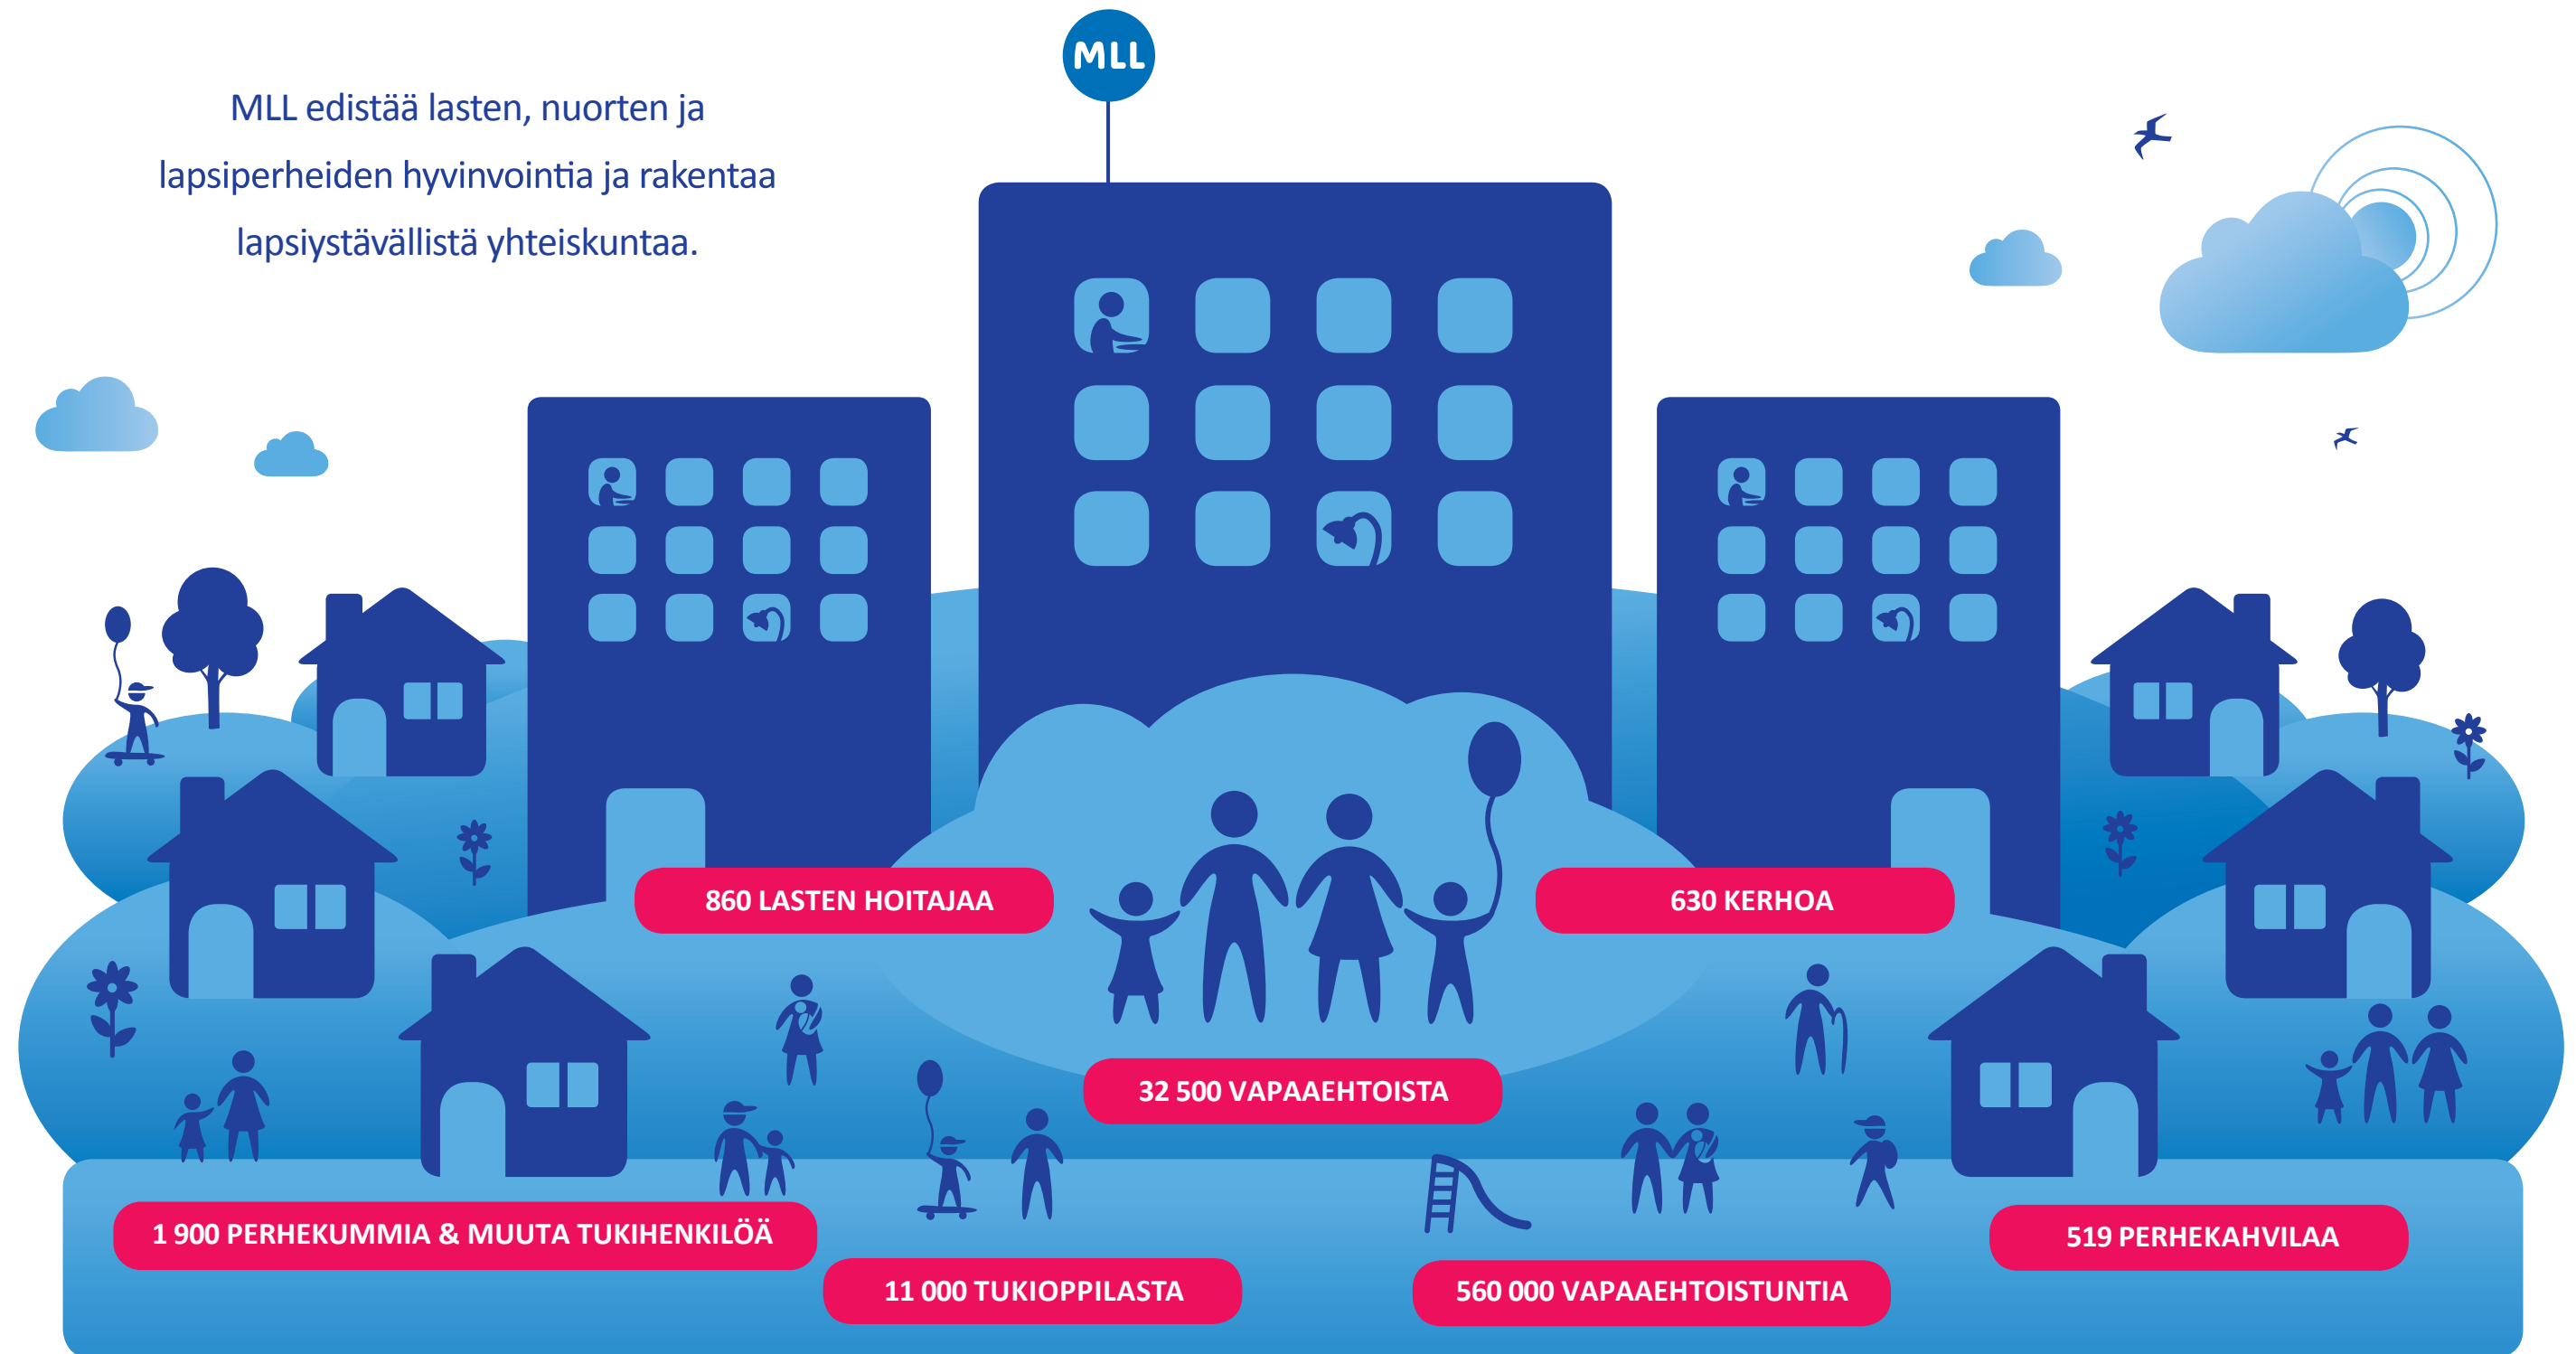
MLL edistää lasten, nuorten ja lapsiperheiden hyvinvointia ja rakentaa lapsiystävällistä yhteiskuntaa.

MLL

860 LASTEN HOITAJAA

630 KERHOA

32 500 VAPAAEHTOISTA

1 900 PERHEKUMMIA & MUUTA TUKIHENKILÖÄ

519 PERHEKAHVILAA

11 000 TUKIOPPILASTA

560 000 VAPAAEHTOISTUNTIA